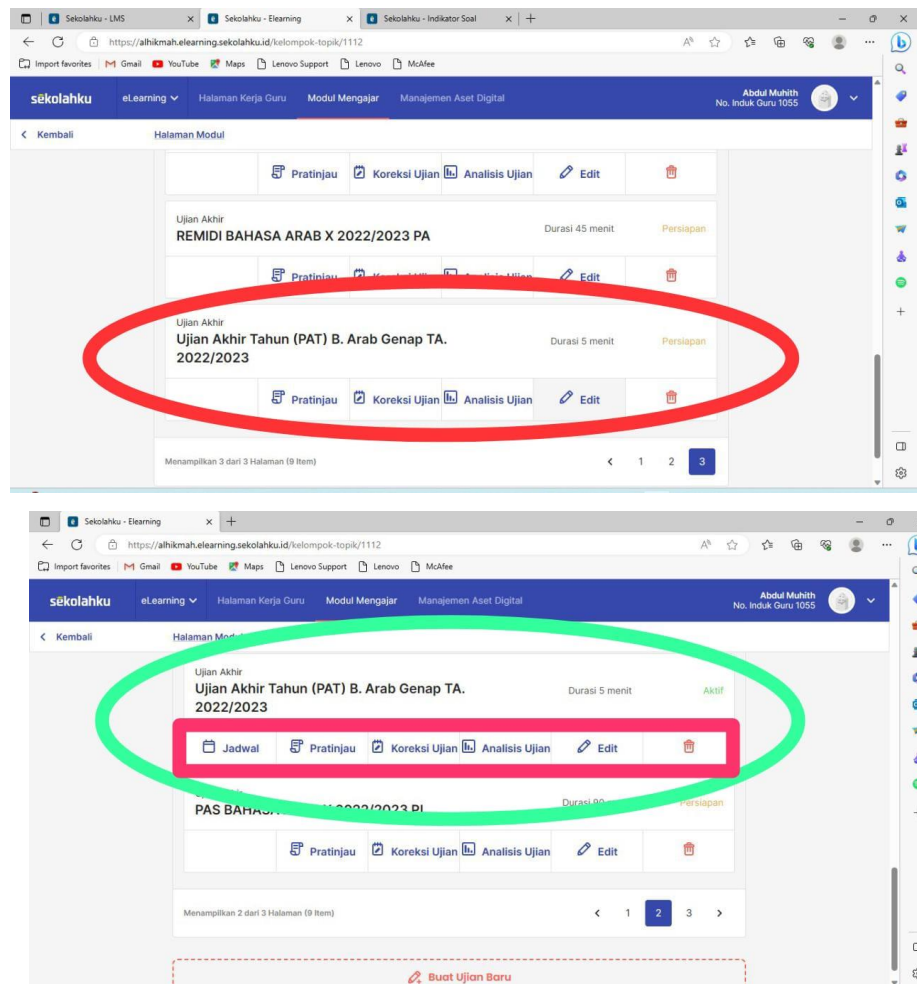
Sekolahku - LMS
Sekolahku - Elearning
Sekolahku - Indikator Soal
https://alhikmah.elearning.sekolahku.id/kelompok-topik/1112
Import favorites | Gmail | YouTube | Maps | Lenovo Support | Lenovo | McAfee

sekolahku eLearning Halaman Kerja Guru Modul Mengajar Manajemen Aset Digital
Abdul Muhith
No. Induk Guru 1055

Kembali Halaman Modul

Pratinjau Koreksi Ujian Analisis Ujian Edit

Ujian Akhir
REMIDI BAHASA ARAB X 2022/2023 PA
Durasi 45 menit Persiapan

Pratinjau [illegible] Edit

Ujian Akhir
Ujian Akhir Tahun (PAT) B. Arab Genap TA. 2022/2023
Durasi 5 menit Persiapan

Pratinjau Koreksi Ujian Analisis Ujian Edit

Menampilkan 3 dari 3 Halaman (9 Item)
1 2 3

Sekolahku - Elearning
https://alhikmah.elearning.sekolahku.id/kelompok-topik/1112
Import favorites | Gmail | YouTube | Maps | Lenovo Support | Lenovo | McAfee

sekolahku eLearning Halaman Kerja Guru Modul Mengajar Manajemen Aset Digital
Abdul Muhith
No. Induk Guru 1055

Kembali Halaman Mod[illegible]

Ujian Akhir
Ujian Akhir Tahun (PAT) B. Arab Genap TA. 2022/2023
Durasi 5 menit Aktif

Jadwal Pratinjau Koreksi Ujian Analisis Ujian Edit

PAS BAHAS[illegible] 2022/2023 PI
Durasi 90 Persiapan

Pratinjau Koreksi Ujian Analisis Ujian Edit

Menampilkan 2 dari 3 Halaman (9 Item)
1 2 3

Buat Ujian Baru